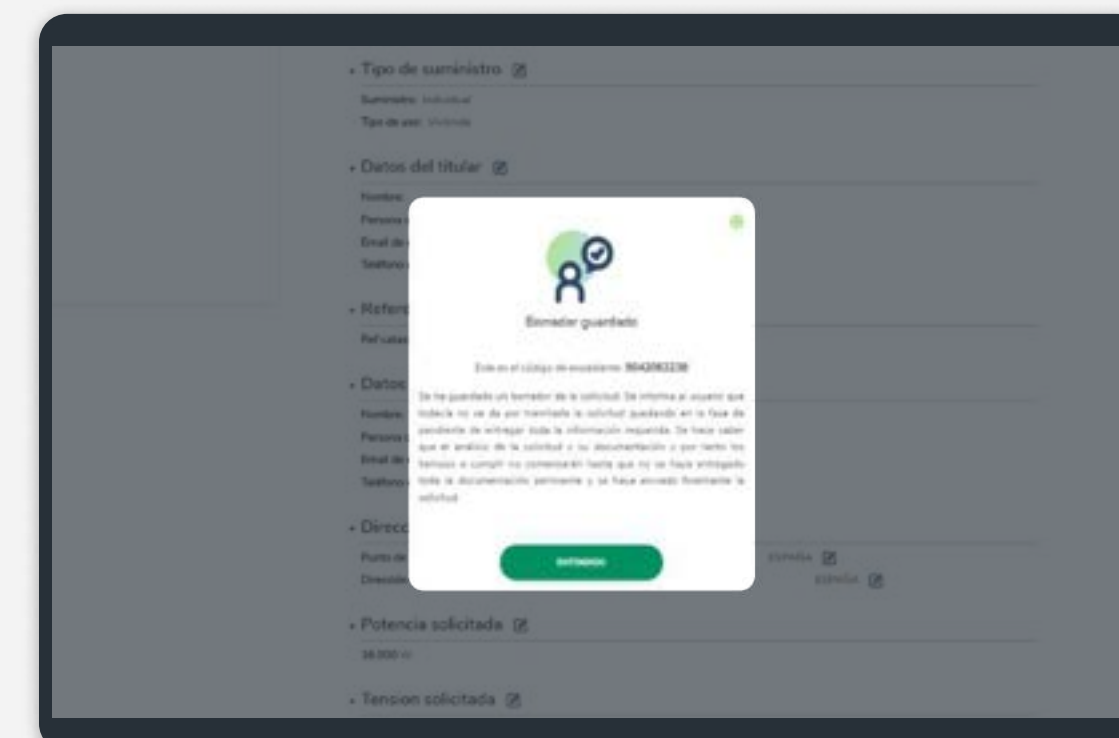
Tipo de suministro

Suministro: Individual

Tipo de uso: Vivienda

Datos del titular

Nombre:

Persona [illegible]

Email de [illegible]

Teléfono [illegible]

Refere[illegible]

Ref catas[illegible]

Datos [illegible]

Nombre:

Persona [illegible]

Email de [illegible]

Teléfono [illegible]

Direcc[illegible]

Punto de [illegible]

Dirección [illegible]

ESPAÑA

ESPAÑA

Potencia solicitada

38.000 W

Tension solicitada

Borrador guardado

Este es el código de expediente: 9042083238

Se ha guardado un borrador de la solicitud. Se informa al usuario que todavía no se da por tramitada la solicitud quedando en la fase de pendiente de entregar toda la información requerida. Se hace saber que el análisis de la solicitud y su documentación y por tanto los tiempos a cumplir no comenzarán hasta que no se haya entregado toda la documentación pertinente y se haya enviado finalmente la solicitud.

ENTENDIDO